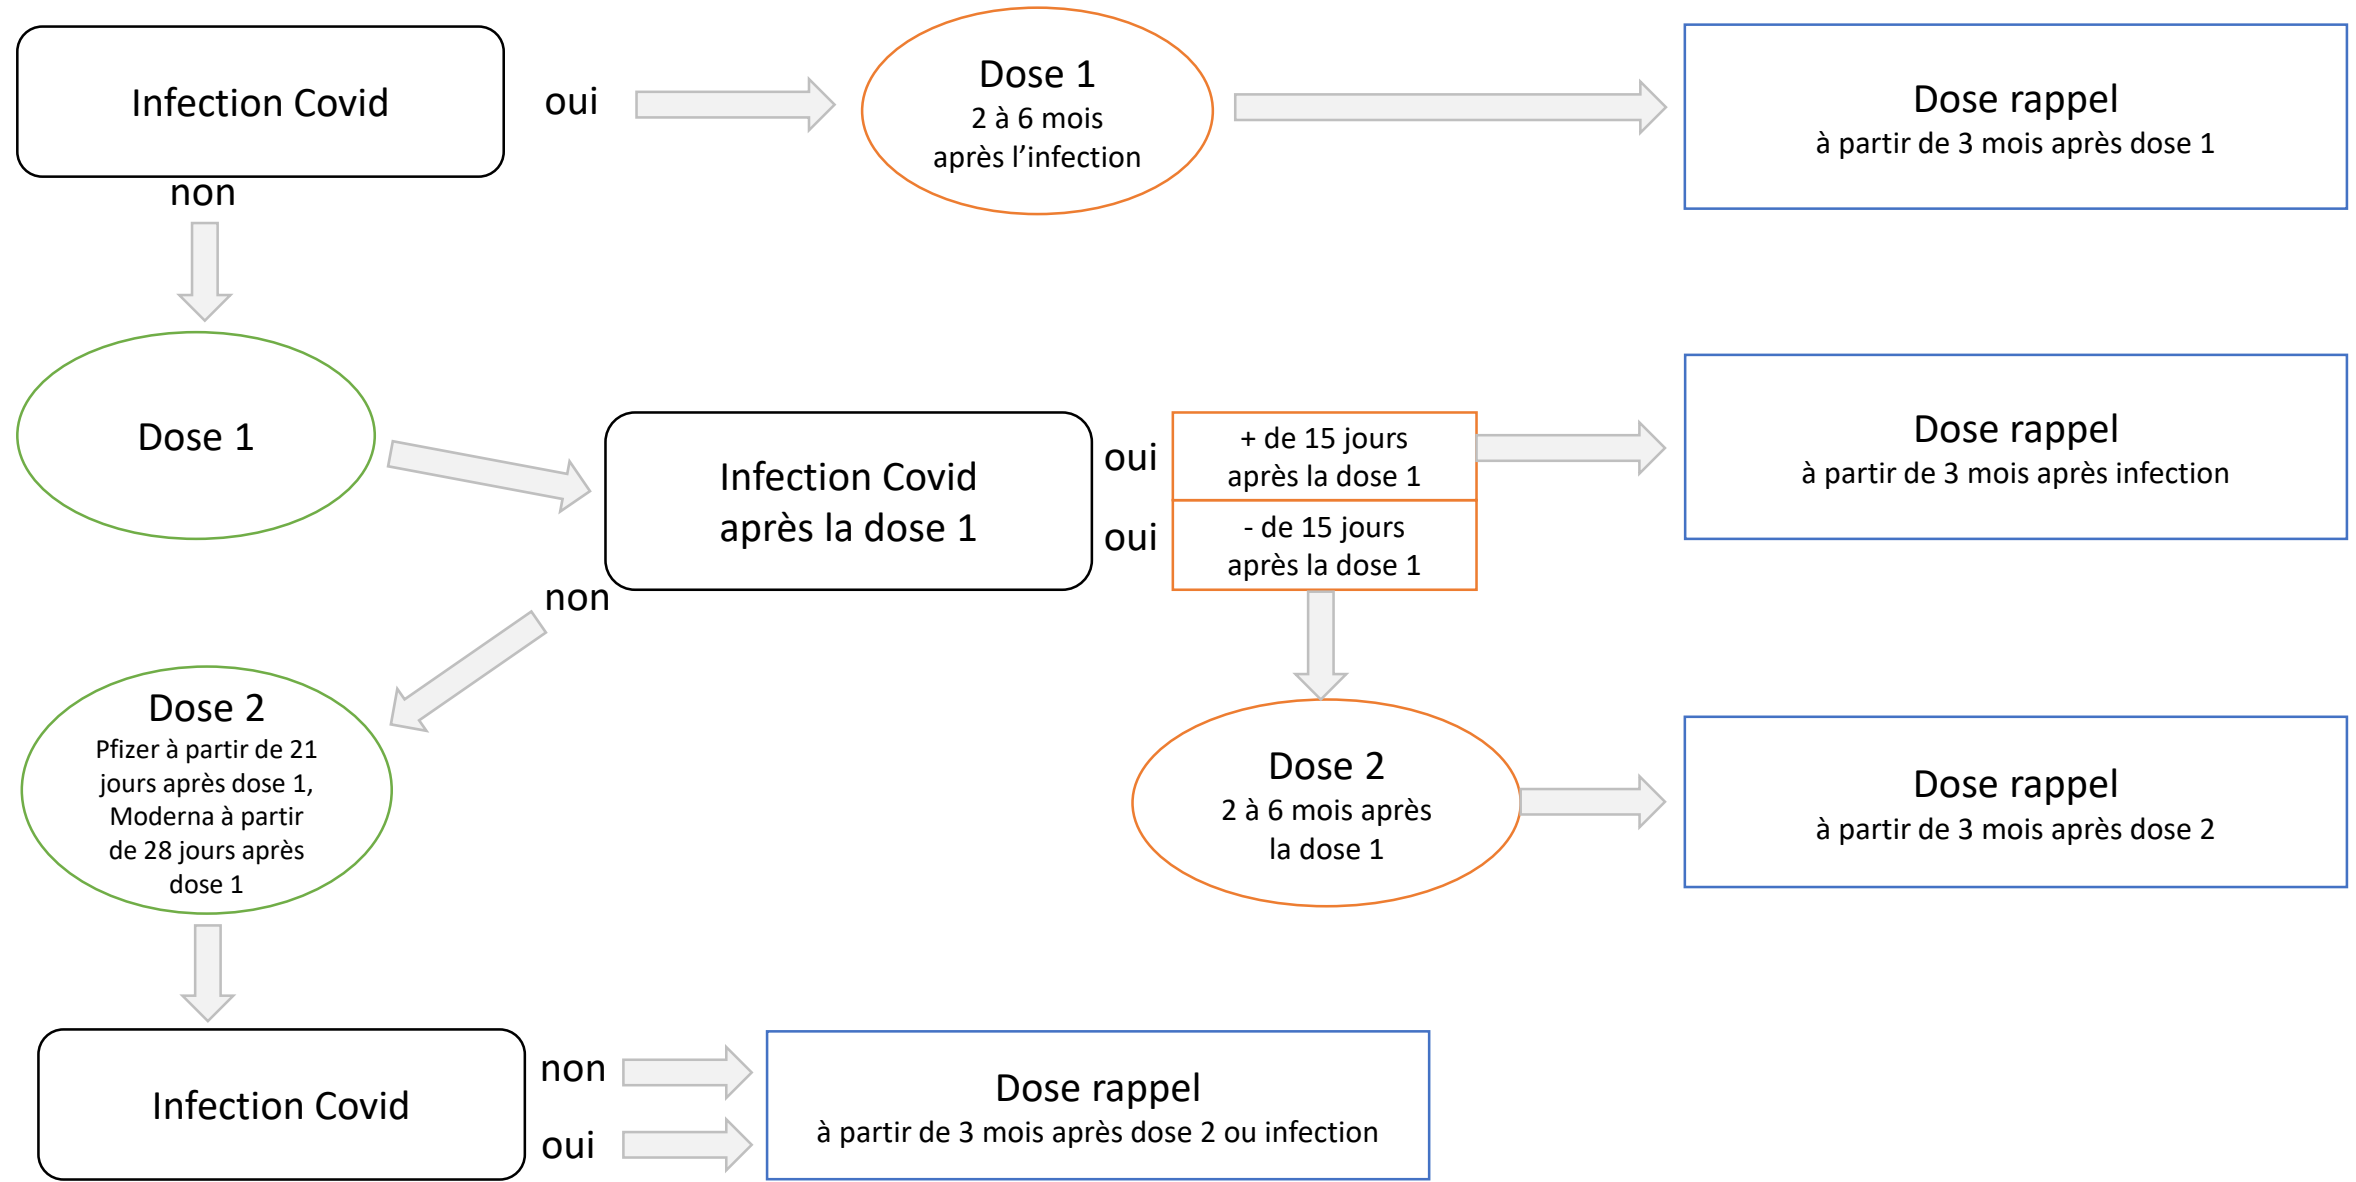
Infection Covid

oui

Dose 1
2 à 6 mois
après l'infection

Dose rappel
à partir de 3 mois après dose 1

non

Dose 1

Infection Covid
après la dose 1

oui

+ de 15 jours
après la dose 1

Dose rappel
à partir de 3 mois après infection

oui

- de 15 jours
après la dose 1

non

Dose 2
Pfizer à partir de 21 jours après dose 1, Moderna à partir de 28 jours après dose 1

Dose 2
2 à 6 mois après
la dose 1

Dose rappel
à partir de 3 mois après dose 2

Infection Covid

non

oui

Dose rappel
à partir de 3 mois après dose 2 ou infection